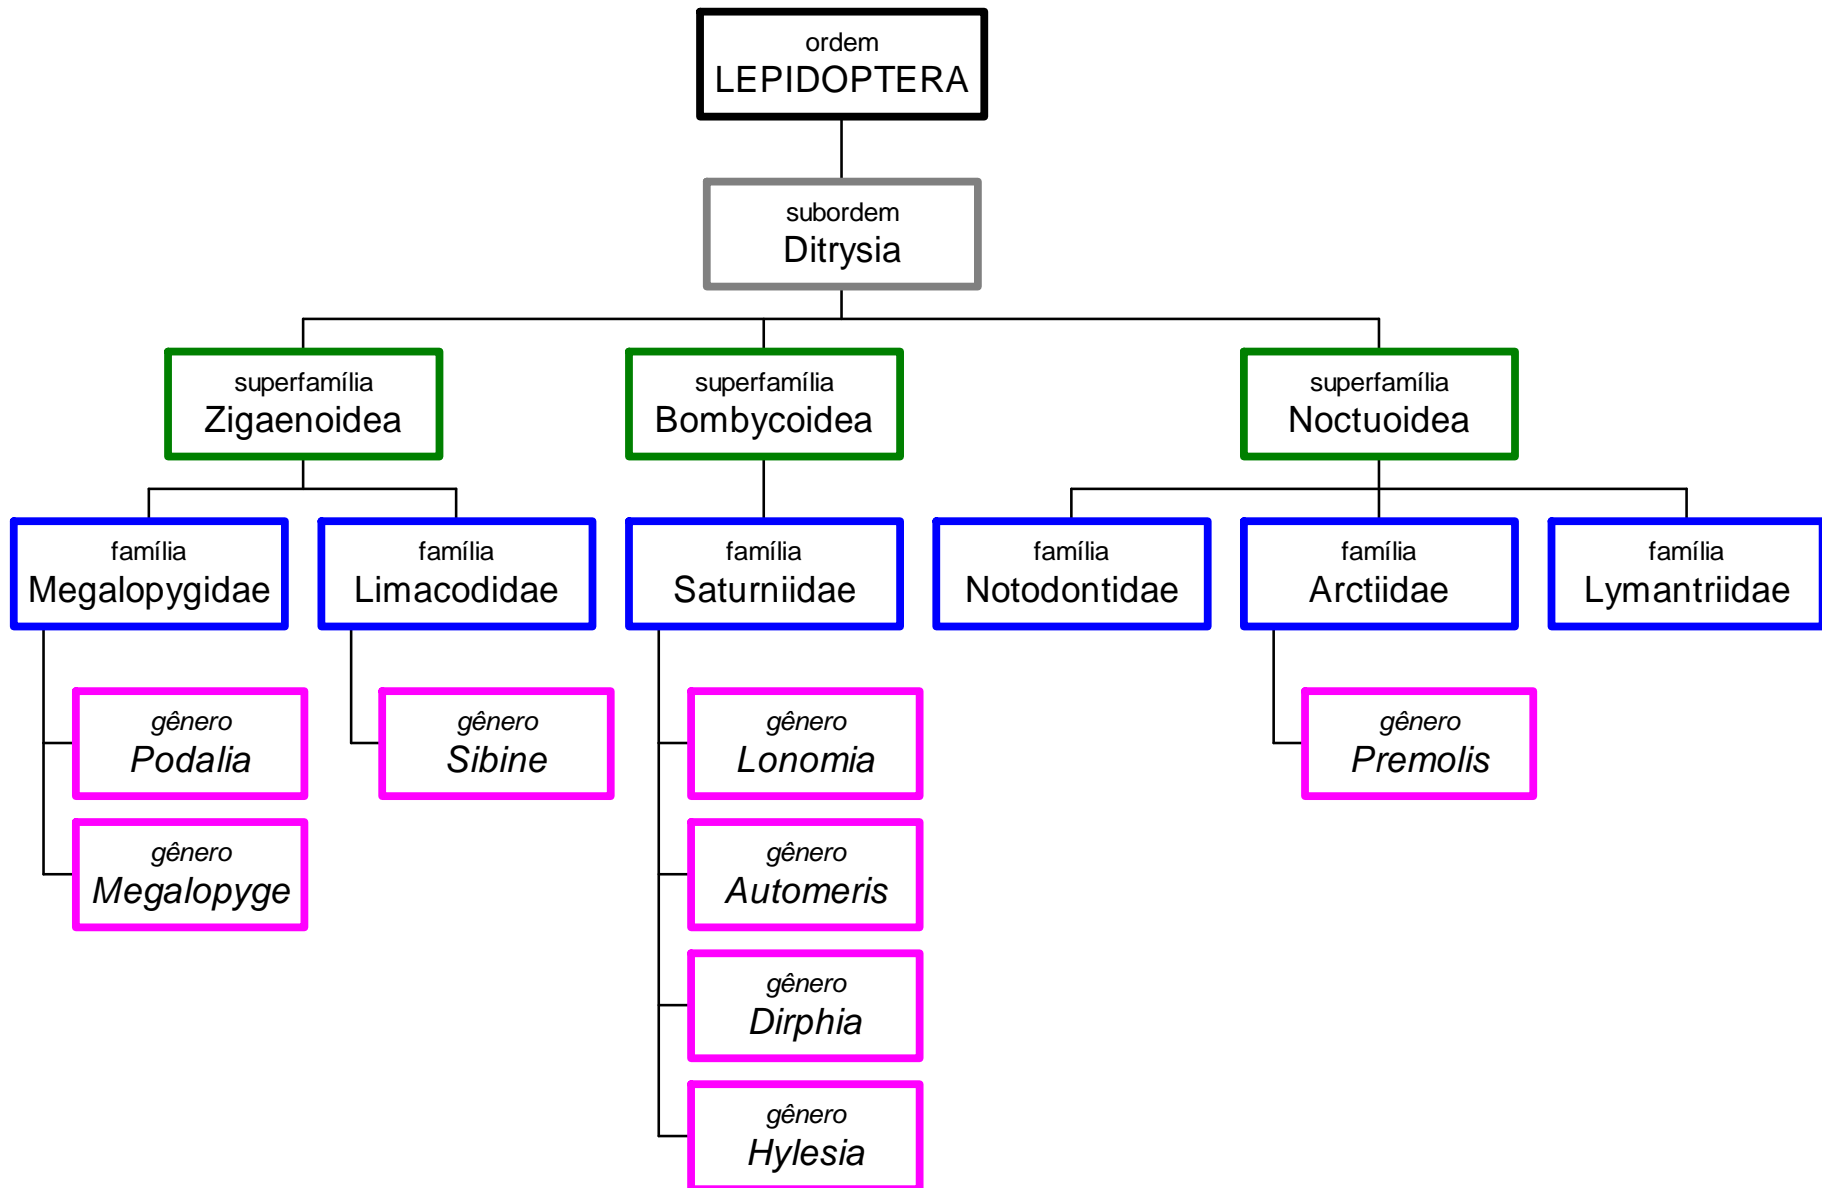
ordem
LEPIDOPTERA

subordem
Ditrysia

superfamília
Zigaenoidea

superfamília
Bombycoidea

superfamília
Noctuoidea

família
Megalopygidae

família
Limacodidae

família
Saturniidae

família
Notodontidae

família
Arctiidae

família
Lymantriidae

gênero
Podalia

gênero
Megalopyge

gênero
Sibine

gênero
Lonomia

gênero
Automeris

gênero
Dirphia

gênero
Hylesia

gênero
Premolis